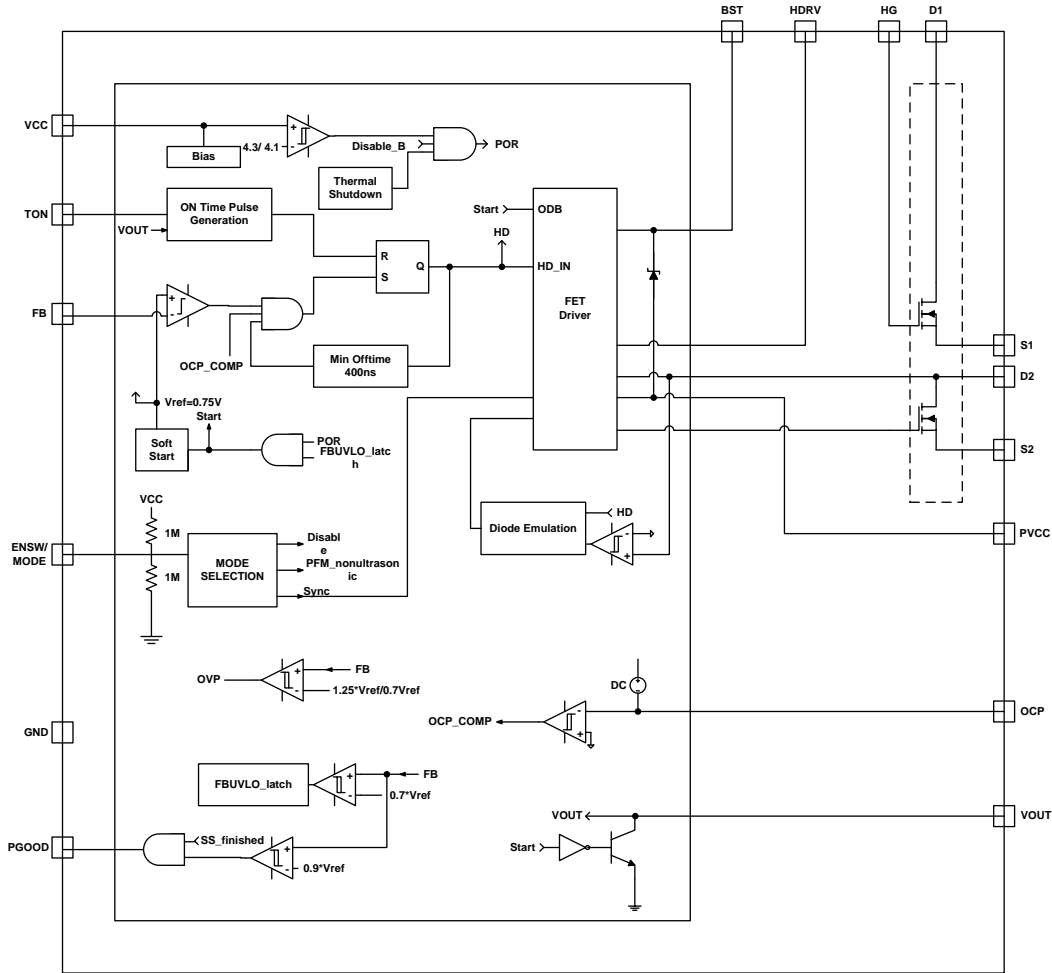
BST
HDRV
HG
D1
VCC
TON
FB
ENSW/ MODE
GND
PGOOD
S1
D2
S2
PVCC
OCP
VOUT
Bias
4.3/ 4.1
Disable_B
POR
Thermal Shutdown
ON Time Pulse Generation
VOUT
Start
ODB
HD
HD_IN
FET Driver
R
S
Q
OCP_COMP
Min Offtime 400ns
Vref=0.75V
Start
Soft Start
POR
FBUVLO_latc h
Diode Emulation
HD
VCC
1M
1M
MODE SELECTION
Disabl e
PFM_nonultrason ic
Sync
OVP
FB
1.25*Vref/0.7Vref
DC
OCP_COMP
FBUVLO_latch
FB
0.7*Vref
VOUT
Start
SS_finished
0.9*Vref